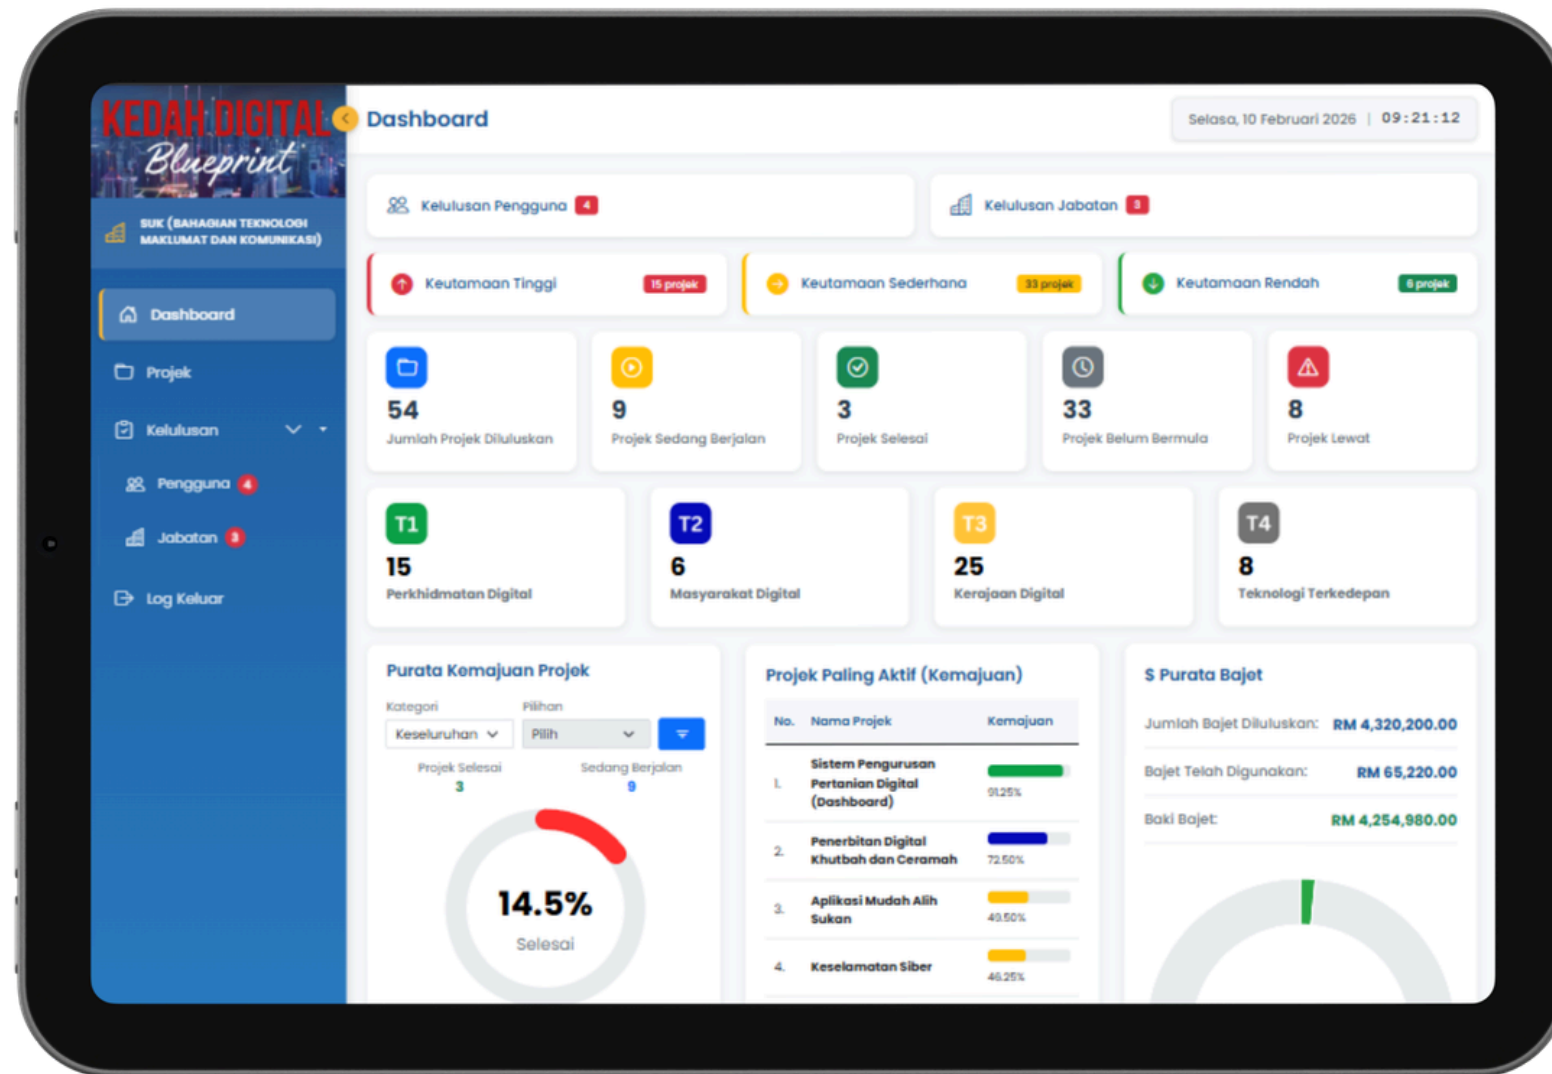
KEDAH DIGITAL Blueprint

SUK (BAHAGIAN TEKNOLOGI MAKLUMAT DAN KOMUNIKASI)

Dashboard

Projek

Kelulusan

Pengguna 4

Jabatan 3

Log Keluar

Dashboard

Selasa, 10 Februari 2026 | 09:21:12

Kelulusan Pengguna 4

Kelulusan Jabatan 3

Keutamaan Tinggi 15 projek

Keutamaan Sederhana 33 projek

Keutamaan Rendah 6 projek

54 Jumlah Projek Diluluskan

9 Projek Sedang Berjalan

3 Projek Selesai

33 Projek Belum Bermula

8 Projek Lewat

T1 15 Perkhidmatan Digital

T2 6 Masyarakat Digital

T3 25 Kerajaan Digital

T4 8 Teknologi Terkedepan

Purata Kemajuan Projek

Kategori Keseluruhan

Pilihan Pilih

Projek Selesai 3

Sedang Berjalan 9

14.5% Selesai

Projek Paling Aktif (Kemajuan)

| No. | Nama Projek | Kemajuan |
|---|---|---|
| 1. | Sistem Pengurusan Pertanian Digital (Dashboard) | 91.25% |
| 2. | Penerbitan Digital Khutbah dan Ceramah | 72.50% |
| 3. | Aplikasi Mudah Alih Sukan | 40.50% |
| 4. | Keselamatan Siber | 46.25% |

$ Purata Bajet

Jumlah Bajet Diluluskan: RM 4,320,200.00

Bajet Telah Digunakan: RM 65,220.00

Baki Bajet: RM 4,254,980.00